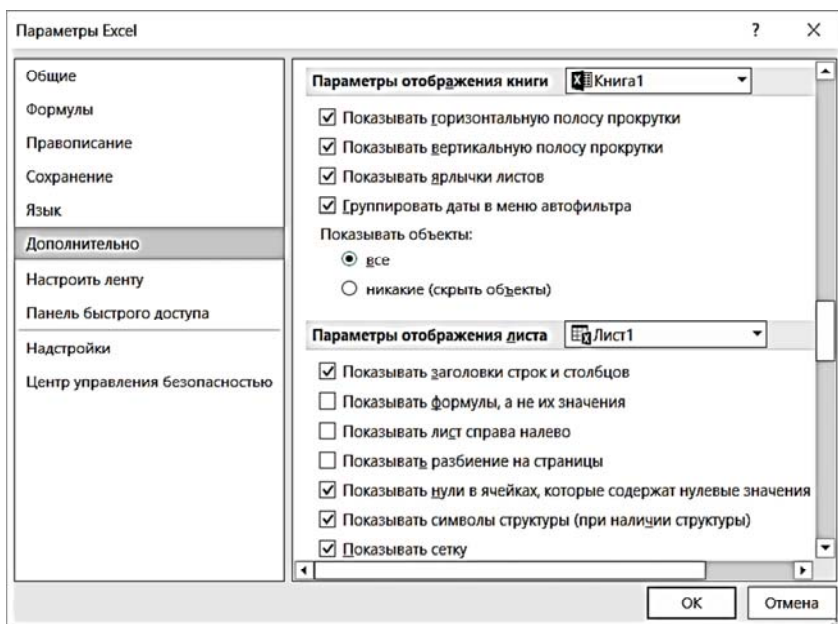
Параметры Excel

?

×

Общие

Формулы

Правописание

Сохранение

Язык

Дополнительно

Настроить ленту

Панель быстрого доступа

Надстройки

Центр управления безопасностью

Параметры отображения книги

Книга1

☑ Показывать горизонтальную полосу прокрутки

☑ Показывать вертикальную полосу прокрутки

☑ Показывать ярлычки листов

☑ Группировать даты в меню автофильтра

Показывать объекты:

◉ все

○ никакие (скрыть объекты)

Параметры отображения листа

Лист1

☑ Показывать заголовки строк и столбцов

☐ Показывать формулы, а не их значения

☐ Показывать лист справа налево

☐ Показывать разбиение на страницы

☑ Показывать нули в ячейках, которые содержат нулевые значения

☑ Показывать символы структуры (при наличии структуры)

☑ Показывать сетку

ОК

Отмена